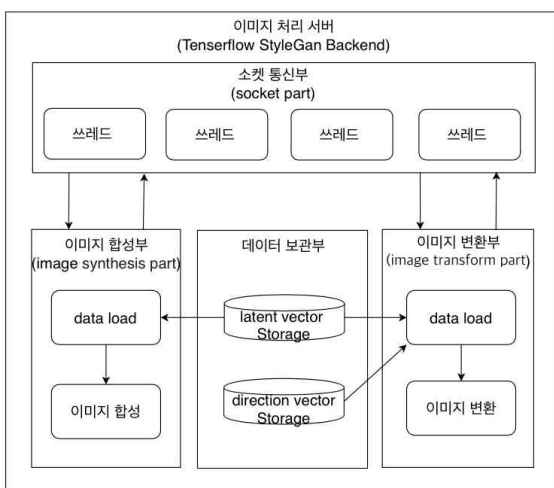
이미지 처리 서버
(Tenserflow StyleGan Backend)

소켓 통신부
(socket part)

쓰레드

쓰레드

쓰레드

쓰레드

이미지 합성부
(image synthesis part)

data load

이미지 합성

데이터 보관부

latent vector Storage

direction vector Storage

이미지 변환부
(image transform part)

data load

이미지 변환